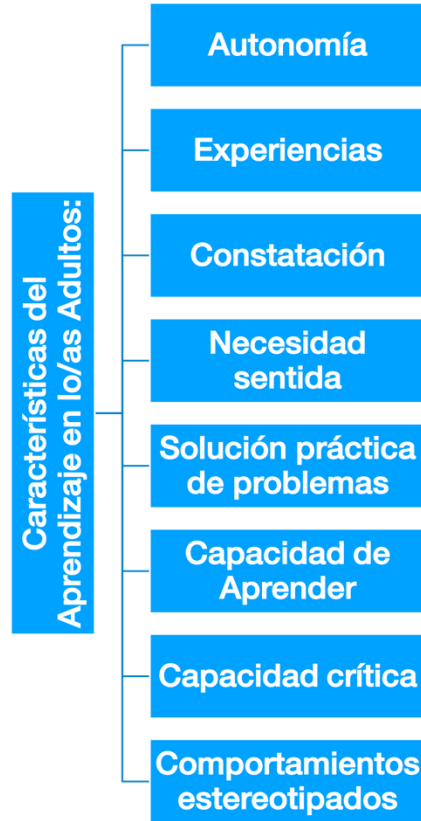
Características del Aprendizaje en lo/as Adultos:

Autonomía

Experiencias

Constatación

Necesidad sentida

Solución práctica de problemas

Capacidad de Aprender

Capacidad crítica

Comportamientos estereotipados